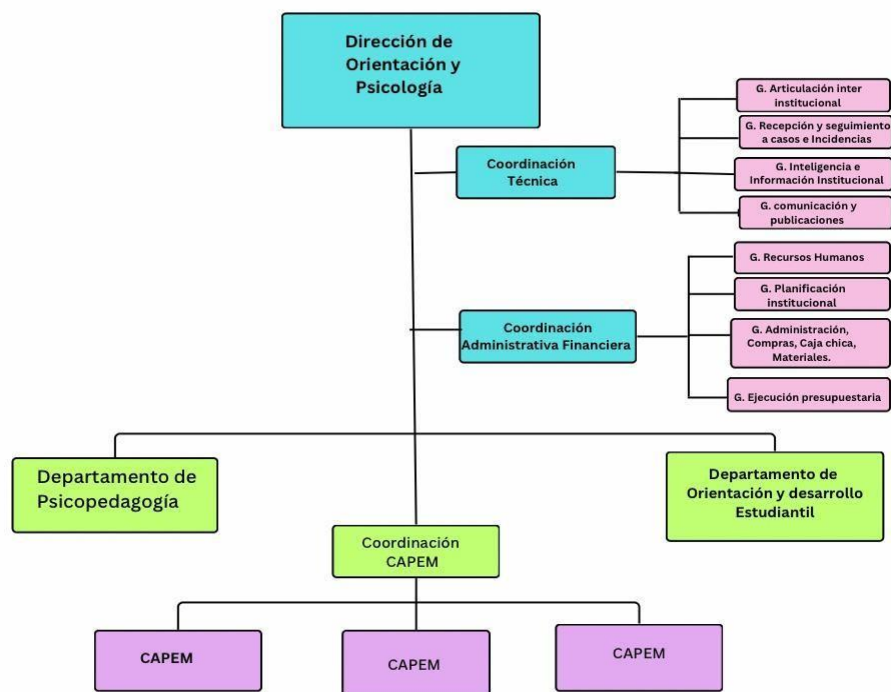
Dirección de Orientación y Psicología

Coordinación Técnica

G. Articulación inter institucional

G. Recepción y seguimiento a casos e Incidencias

G. Inteligencia e Información Institucional

G. comunicación y publicaciones

Coordinación Administrativa Financiera

G. Recursos Humanos

G. Planificación institucional

G. Administración, Compras, Caja chica, Materiales.

G. Ejecución presupuestaria

Departamento de Psicopedagogía

Departamento de Orientación y desarrollo Estudiantil

Coordinación CAPEM

CAPEM

CAPEM

CAPEM